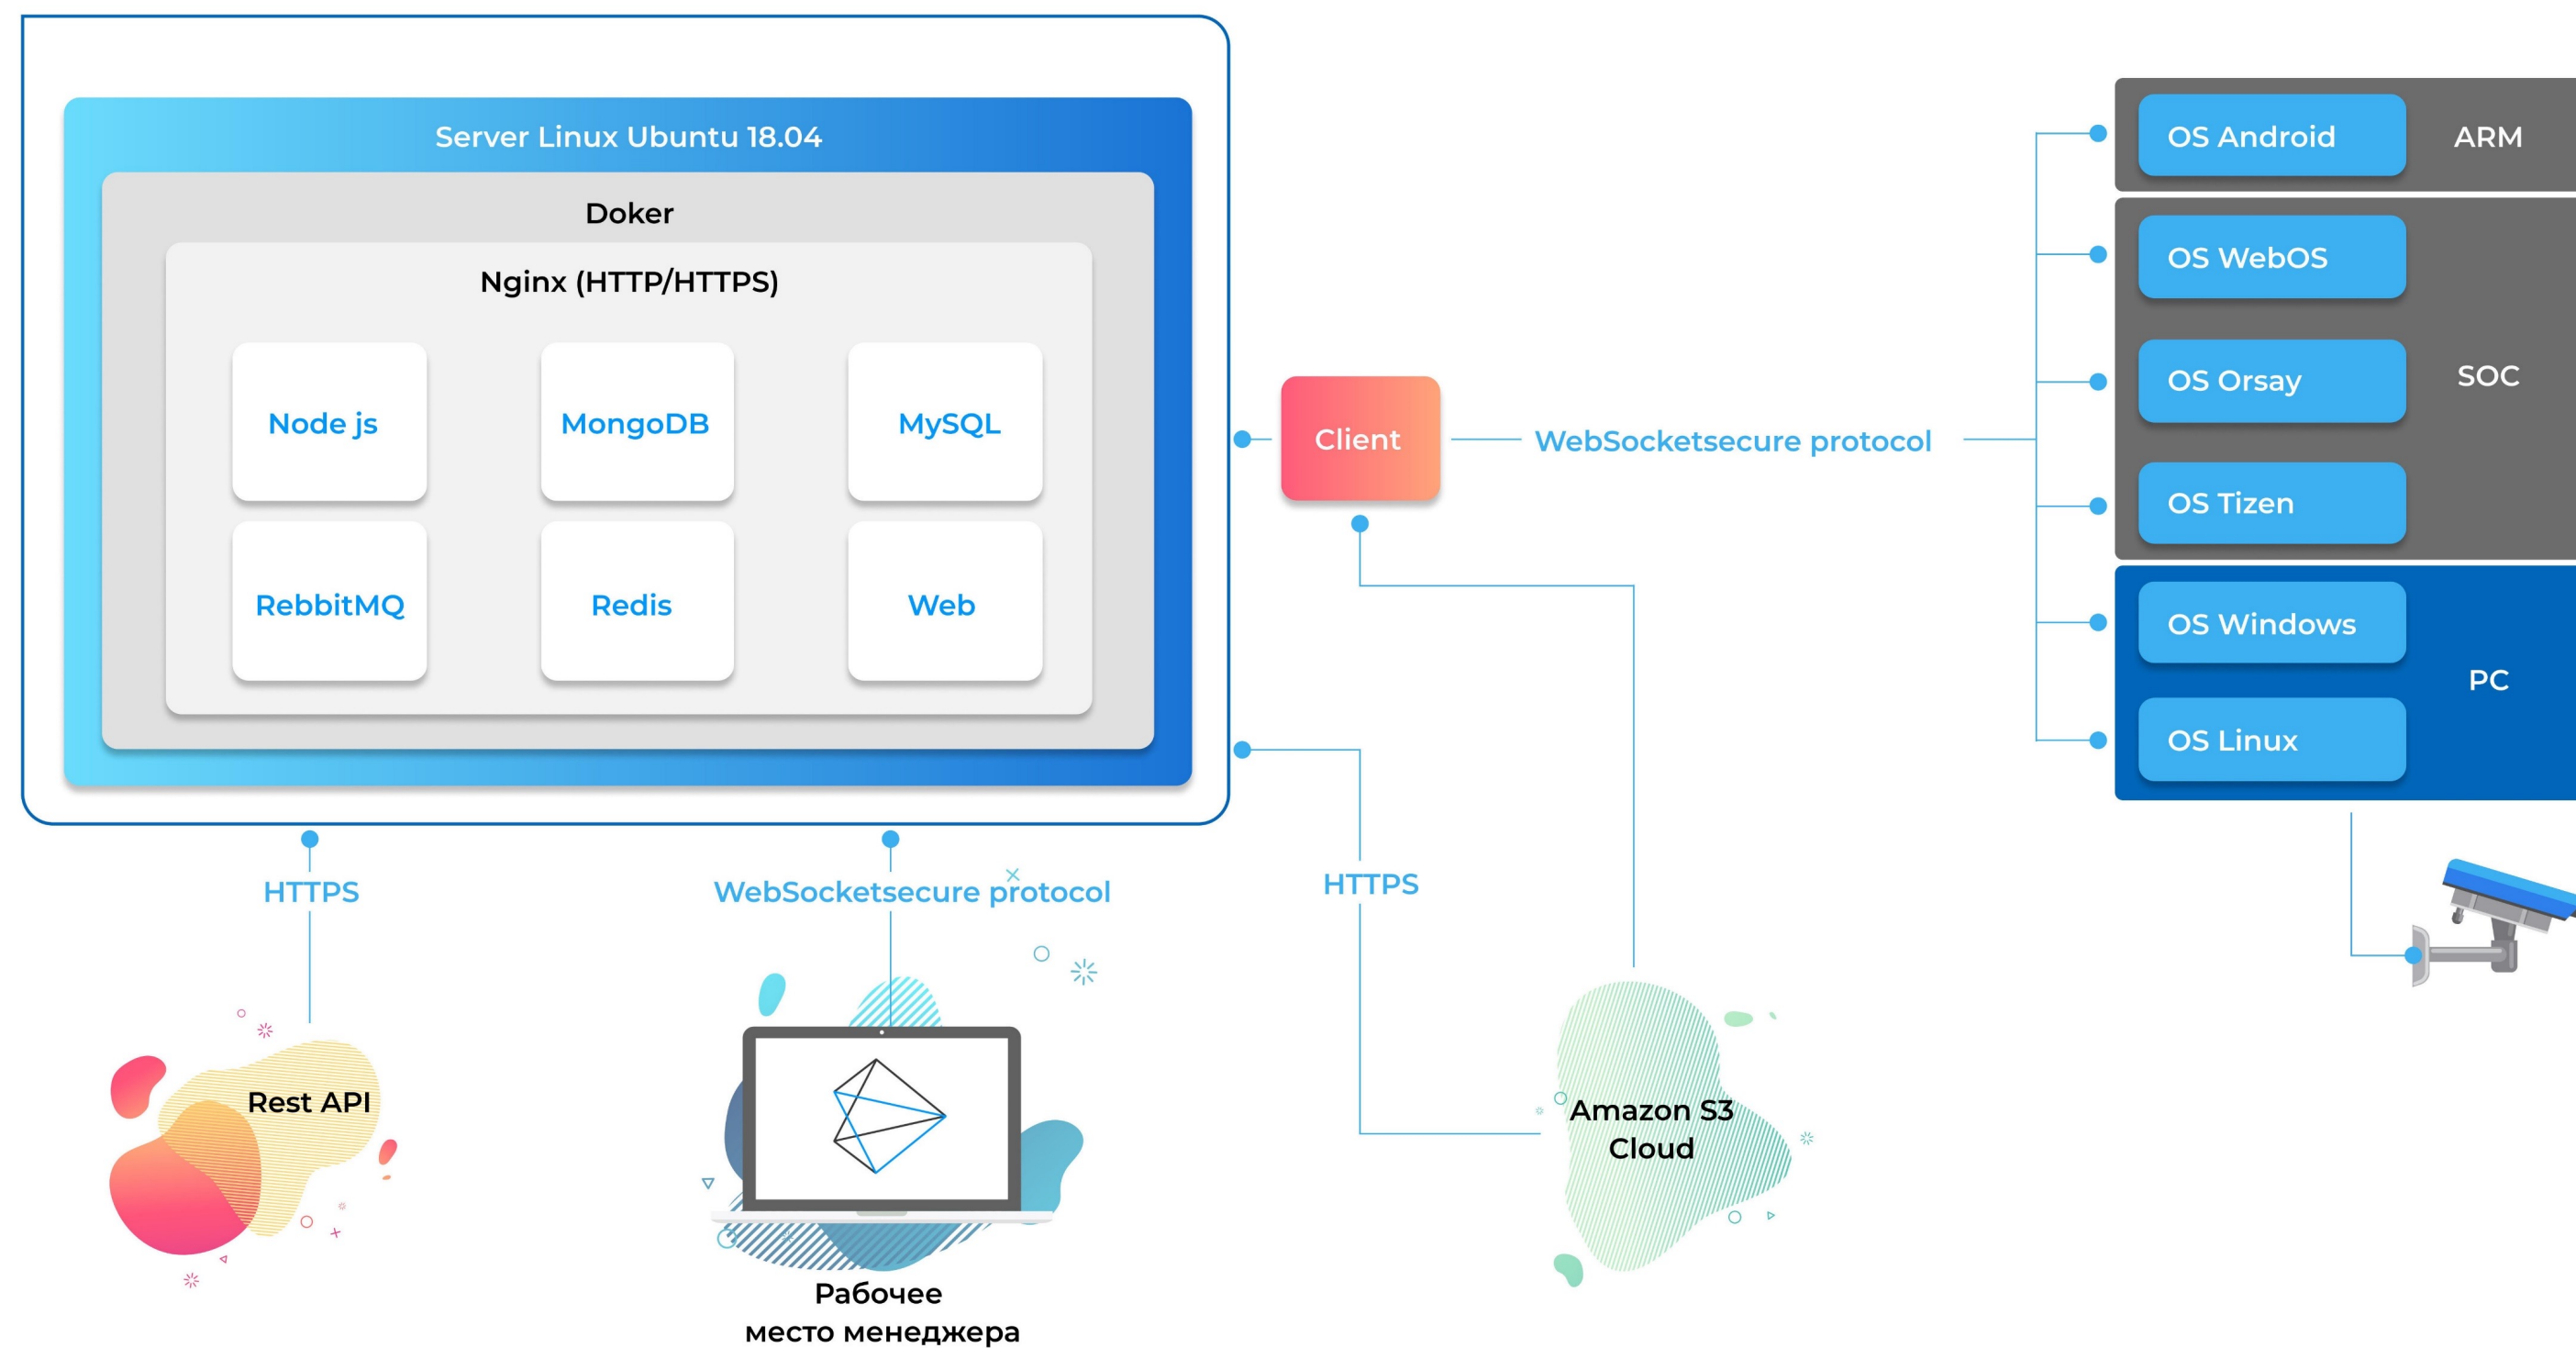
Server Linux Ubuntu 18.04

Doker

Nginx (HTTP/HTTPS)

Node js

MongoDB

MySQL

RebbitMQ

Redis

Web

Client

WebSocketsecure protocol

OS Android

ARM

OS WebOS

OS Orsay

SOC

OS Tizen

OS Windows

PC

OS Linux

HTTPS

WebSocketsecure protocol

HTTPS

Rest API

Рабочее место менеджера

Amazon S3 Cloud